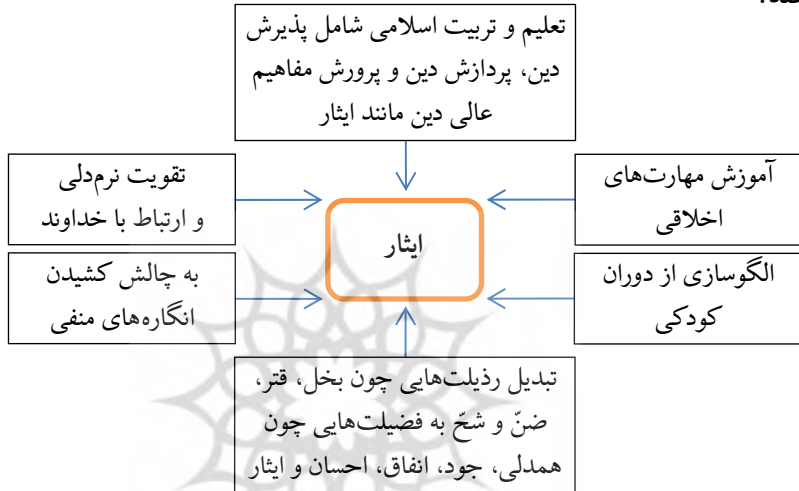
تعلیم و تربیت اسلامی شامل پذیرش دین، پردازش دین و پرورش مفاهیم عالی دین مانند ایثار

تقویت نرم‌دلی و ارتباط با خداوند

آموزش مهارت‌های اخلاقی

ایثار

به چالش کشیدن انگاره‌های منفی

الگوسازی از دوران کودکی

تبدیل رذیلت‌هایی چون بخل، قتر، ضنّ و شحّ به فضیلت‌هایی چون همدلی، جود، انفاق، احسان و ایثار